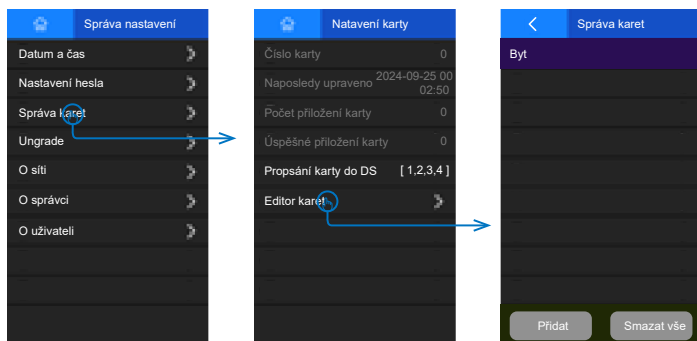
Správa nastavení
Datum a čas
Nastavení hesla
Správa karet
Ungrade
O síti
O správci
O uživateli

Natavení karty
Číslo karty 0
Naposledy upraveno 2024-09-25 00 02:50
Počet přiložení karty 0
Úspěšné přiložení karty 0
Propsání karty do DS [ 1,2,3,4 ]
Editor karet

Správa karet
Byt
Přidat
Smazat vše